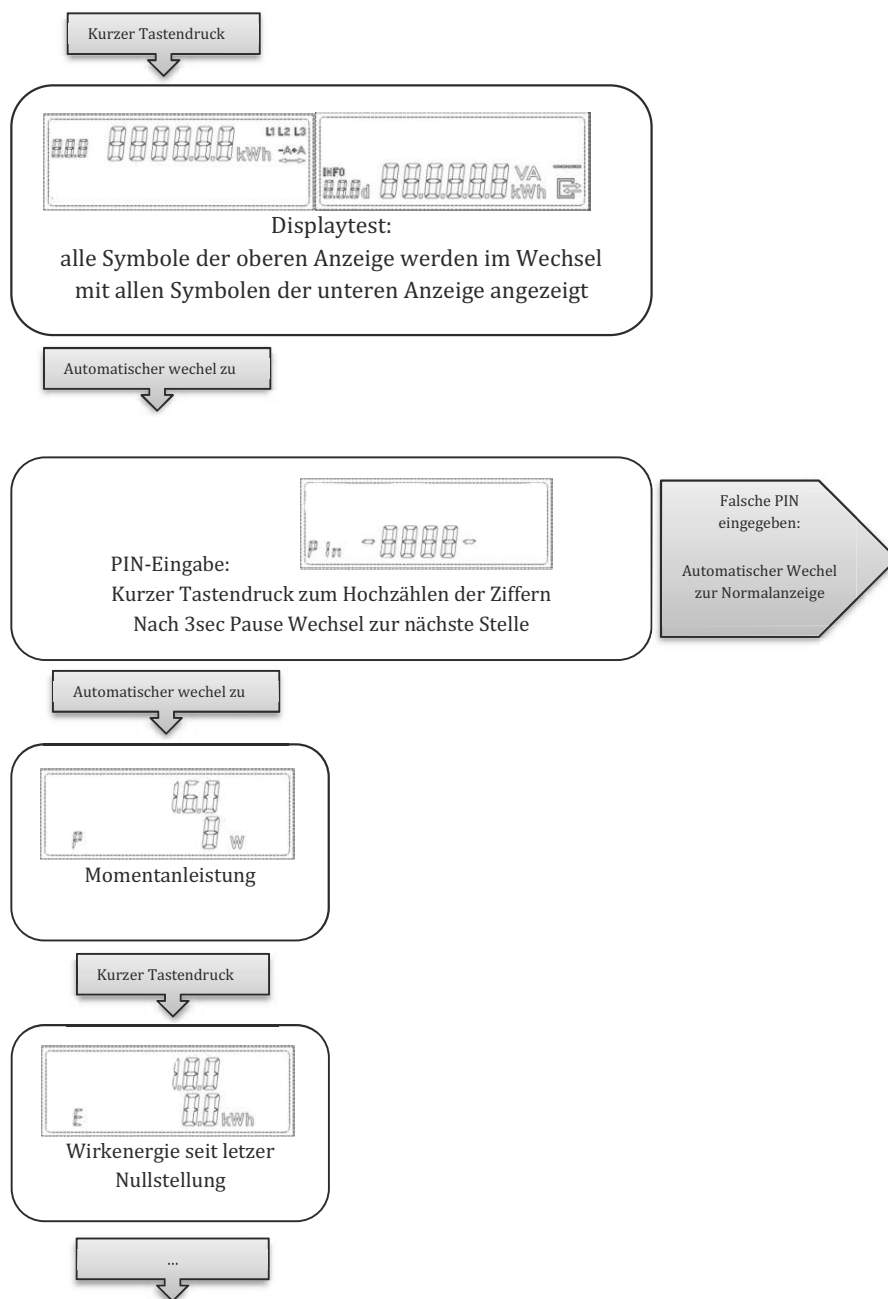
Kurzer Tastendruck

888 888888 kWh L1 L2 L3 -A+A

INFO 888d 888888 VA kWh

Displaytest:
alle Symbole der oberen Anzeige werden im Wechsel mit allen Symbolen der unteren Anzeige angezeigt

Automatischer wechel zu

P In -8888-

PIN-Eingabe:
Kurzer Tastendruck zum Hochzählen der Ziffern
Nach 3sec Pause Wechsel zur nächste Stelle

Falsche PIN eingegeben:

Automatischer Wechel zur Normalanzeige

Automatischer wechel zu

1.6.0
P 0 W

Momentanleistung

Kurzer Tastendruck

1.8.0
E 0.0 kWh

Wirkenergie seit letzer Nullstellung

...